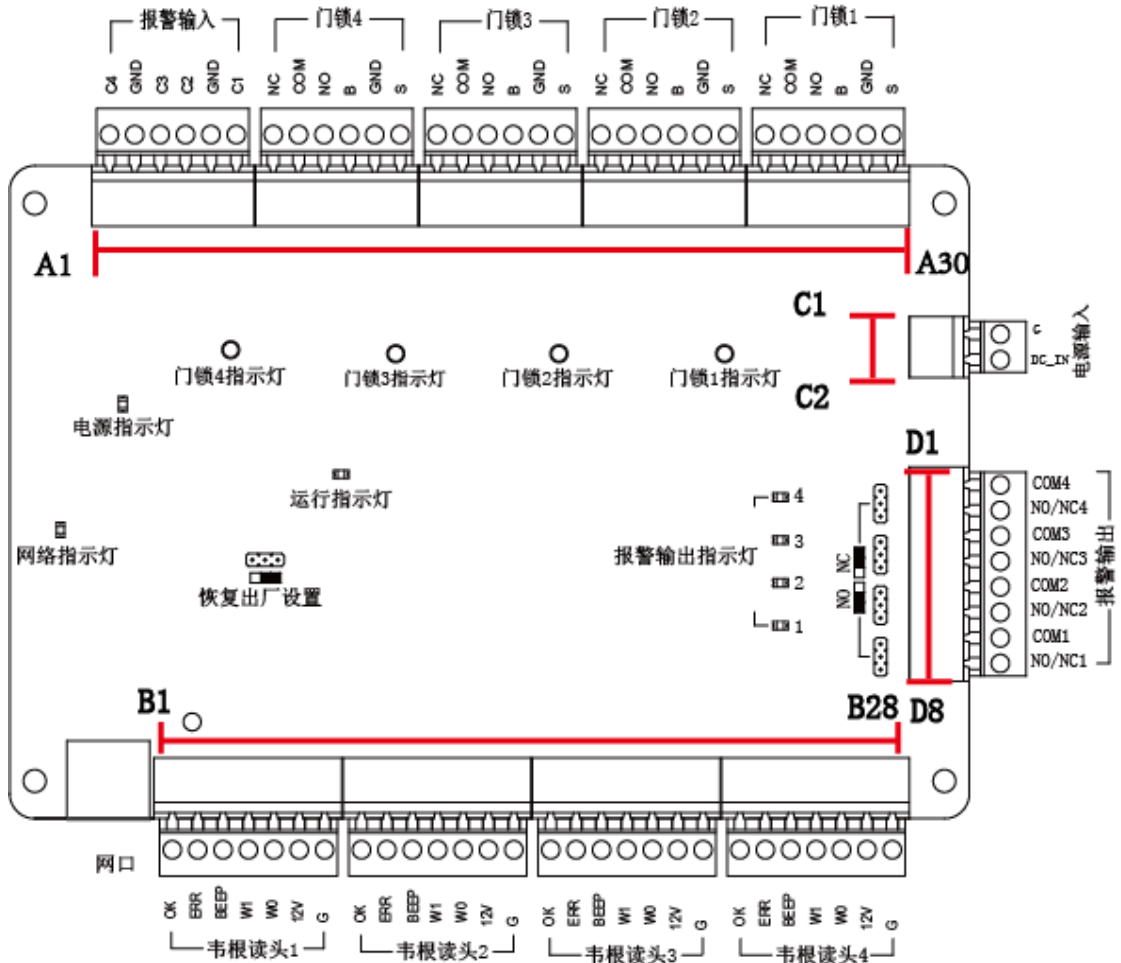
报警输入
C4 GND C3 C2 GND C1
门锁4
NC COM NO B GND S
门锁3
NC COM NO B GND S
门锁2
NC COM NO B GND S
门锁1
NC COM NO B GND S

A1
A30
C1
C2
+
DC_IN
电源输入

门锁4指示灯
门锁3指示灯
门锁2指示灯
门锁1指示灯

电源指示灯
运行指示灯
网络指示灯
恢复出厂设置

D1
4
3
2
1
报警输出指示灯
NC
NO
COM4
NO/NC4
COM3
NO/NC3
COM2
NO/NC2
COM1
NO/NC1
报警输出
D8

B1
B28

网口
OK ERR BEEP W1 W0 12V G
韦根读头1
OK ERR BEEP W1 W0 12V G
韦根读头2
OK ERR BEEP W1 W0 12V G
韦根读头3
OK ERR BEEP W1 W0 12V G
韦根读头4